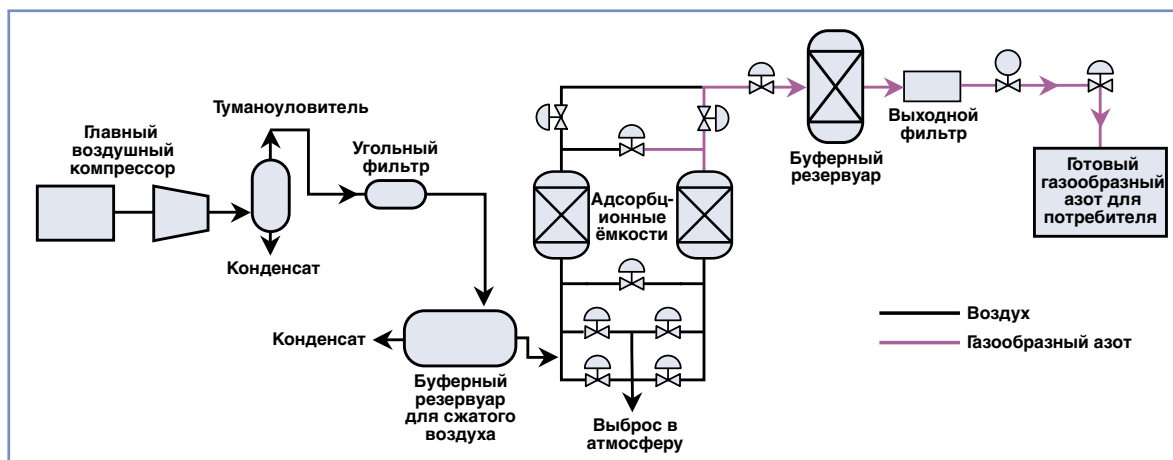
Главный воздушный компрессор

Тумано­уловитель

Конденсат

Угольный фильтр

Конденсат

Буферный резервуар для сжатого воздуха

Адсорбционные ёмкости

Выброс в атмосферу

Буферный резервуар

Выходной фильтр

Готовый газообразный азот для потребителя

Воздух

Газообразный азот